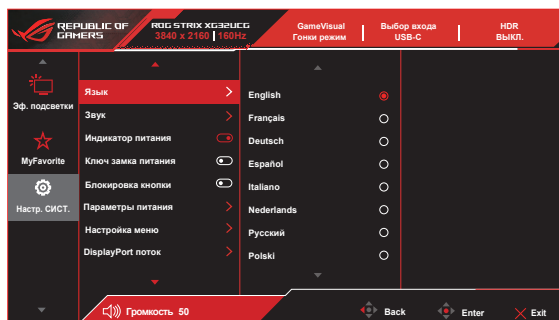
REPUBLIC OF GAMERS

ROG STRIX XG32UCG
3840 x 2160 | 160Hz

GameVisual
Гонки режим

Выбор входа
USB-C

HDR
ВЫКЛ.

Эф. подсветки

MyFavorite

Настр. СИСТ.

Язык
Звук
Индикатор питания
Ключ замка питания
Блокировка кнопки
Параметры питания
Настройка меню
DisplayPort поток

English
Français
Deutsch
Español
Italiano
Nederlands
Русский
Polski

Громкость 50

Back

Enter

Exit